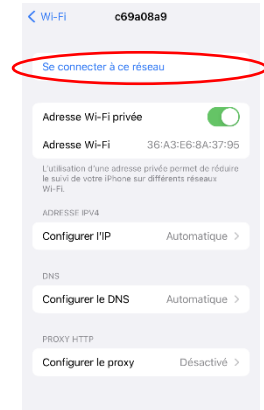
< Wi-Fi c69a08a9

Se connecter à ce réseau

Adresse Wi-Fi privée

Adresse Wi-Fi 36:A3:E6:8A:37:95

L'utilisation d'une adresse privée permet de réduire le suivi de votre iPhone sur différents réseaux Wi-Fi.

ADRESSE IPV4

Configurer l'IP Automatique >

DNS

Configurer le DNS Automatique >

PROXY HTTP

Configurer le proxy Désactivé >